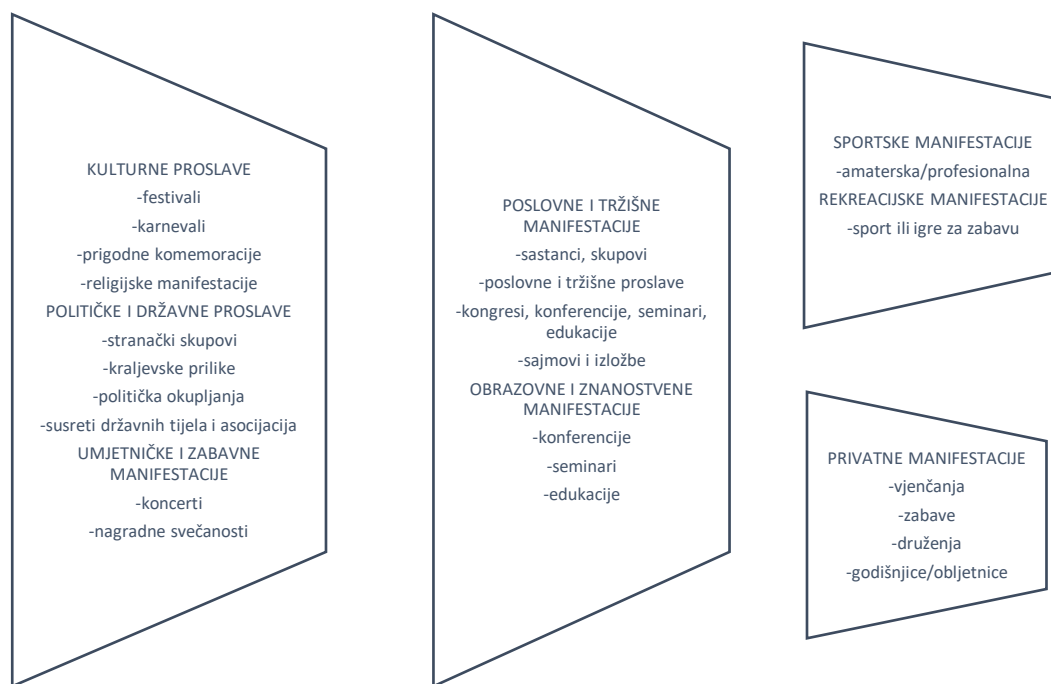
KULTURNE PROSLAVE
-festivali
-karnevali
-prigodne komemoracije
-religijske manifestacije
POLITIČKE I DRŽAVNE PROSLAVE
-stranački skupovi
-kraljevske prilike
-politička okupljanja
-susreti državnih tijela i asocijacija
UMJETNIČKE I ZABAVNE MANIFESTACIJE
-koncerti
-nagradne svečanosti

POSLOVNE I TRŽIŠNE MANIFESTACIJE
-sastanci, skupovi
-poslovne i tržišne proslave
-kongresi, konferencije, seminari, edukacije
-sajmovi i izložbe
OBRAZOVNE I ZNANOSTVENE MANIFESTACIJE
-konferencije
-seminari
-edukacije

SPORTSKE MANIFESTACIJE
-amaterska/profesionalna
REKREACIJSKE MANIFESTACIJE
-sport ili igre za zabavu

PRIVATNE MANIFESTACIJE
-vjenčanja
-zabave
-druženja
-godišnjice/obljetnice